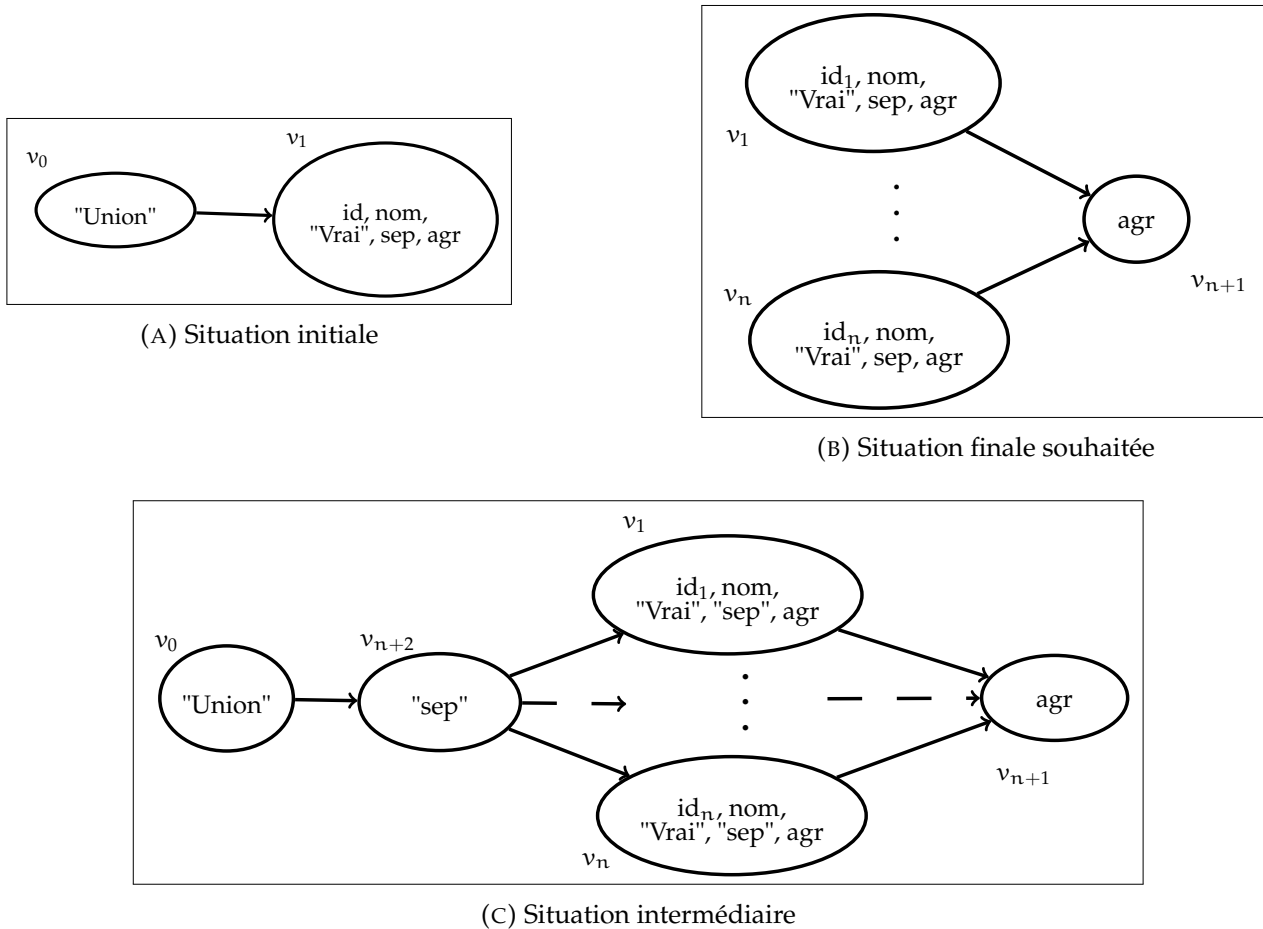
$v_0$

"Union"

$v_1$

id, nom, "Vrai", sep, agr

(A) Situation initiale

id$_1$, nom, "Vrai", sep, agr

$v_1$

agr

$v_n$

$v_{n+1}$

id$_n$, nom, "Vrai", sep, agr

(B) Situation finale souhaitée

$v_1$

id$_1$, nom, "Vrai", "sep", agr

$v_0$

$v_{n+2}$

"Union"

"sep"

agr

$v_{n+1}$

id$_n$, nom, "Vrai", "sep", agr

$v_n$

(C) Situation intermédiaire